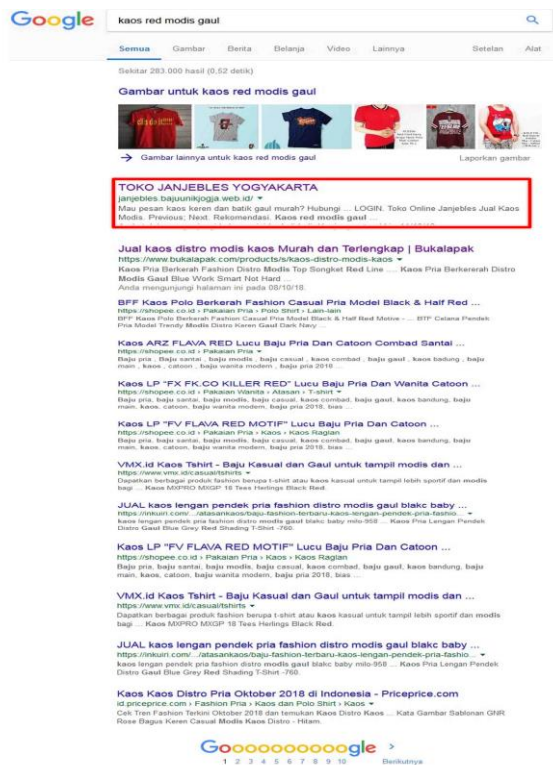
Google

kaos red modis gaul

Semua Gambar Berita Belanja Video Lainnya Setelan Alat

Sekitar 283.000 hasil (0,52 detik)

Gambar untuk kaos red modis gaul

→ Gambar lainnya untuk kaos red modis gaul

Laporkan gambar

TOKO JANJEBLES YOGYAKARTA
janjebles.bajuunikjogja.web.id/ ▾
Mau pesan kaos keren dan batik gaul murah? Hubungi ... LOGIN. Toko Online Janjebles Jual Kaos Modis. Previous; Next. Rekomendasi. Kaos red modis gaul ...

Jual kaos distro modis kaos Murah dan Terlengkap | Bukalapak
https://www.bukalapak.com/products/s/kaos-distro-modis-kaos ▾
Kaos Pria Berkerah Fashion Distro Modis Top Songket Red Line .... Kaos Pria Berkerah Fashion Distro Modis Gaul Blue Work Smart Not Hard ...
Anda mengunjungi halaman ini pada 08/10/18.

BFF Kaos Polo Berkerah Fashion Casual Pria Model Black & Half Red ...
https://shopee.co.id › Pakaian Pria › Polo Shirt › Lain-lain
BFF Kaos Polo Berkerah Fashion Casual Pria Model Black & Half Red Motive - ... BTF Celana Pendek Pria Model Trendy Modis Distro Keren Gaul Dark Navy ...

Kaos ARZ FLAVA RED Lucu Baju Pria Dan Catoon Combad Santai ...
https://shopee.co.id › Pakaian Pria
Baju pria , Baju santai , baju modis , baju casual , kaos combad , baju gaul , kaos badung , baju main , kaos , catoon , baju wanita modern , baju pria 2018, bias ...

Kaos LP "FX FK.CO KILLER RED" Lucu Baju Pria Dan Wanita Catoon ...
https://shopee.co.id › Pakaian Wanita › Atasan › T-shirt
Baju pria, baju santai, baju modis, baju casual, kaos combad, baju gaul, kaos badung, baju main, kaos, catoon, baju wanita modern, baju pria 2018, bias ...

Kaos LP "FV FLAVA RED MOTIF" Lucu Baju Pria Dan Catoon ...
https://shopee.co.id › Pakaian Pria › Kaos › Kaos Raglan
Baju pria, baju santai, baju modis, baju casual, kaos combad, baju gaul, kaos badung, baju main, kaos, catoon, baju wanita modern, baju pria 2018, bias ...

VMX.id Kaos Tshirt - Baju Kasual dan Gaul untuk tampil modis dan ...
https://www.vmx.id/casual/tshirts ▾
Dapatkan berbagai produk fashion berupa t-shirt atau kaos kasual untuk tampil lebih sportif dan modis bagi ... Kaos MXPRO MXGP 18 Tees Herlings Black Red.

JUAL kaos lengan pendek pria fashion distro modis gaul blakc baby ...
https://inkuiri.com/.../atasankaos/baju-fashion-terbaru-kaos-lengan-pendek-pria-fashio... ▾
kaos lengan pendek pria fashion distro modis gaul blakc baby milo-958 ... Kaos Pria Lengan Pendek Distro Gaul Blue Grey Red Shading T-Shirt -760.

Kaos LP "FV FLAVA RED MOTIF" Lucu Baju Pria Dan Catoon ...
https://shopee.co.id › Pakaian Pria › Kaos › Kaos Raglan
Baju pria, baju santai, baju modis, baju casual, kaos combad, baju gaul, kaos badung, baju main, kaos, catoon, baju wanita modern, baju pria 2018, bias ...

VMX.id Kaos Tshirt - Baju Kasual dan Gaul untuk tampil modis dan ...
https://www.vmx.id/casual/tshirts ▾
Dapatkan berbagai produk fashion berupa t-shirt atau kaos kasual untuk tampil lebih sportif dan modis bagi ... Kaos MXPRO MXGP 18 Tees Herlings Black Red.

JUAL kaos lengan pendek pria fashion distro modis gaul blakc baby ...
https://inkuiri.com/.../atasankaos/baju-fashion-terbaru-kaos-lengan-pendek-pria-fashio... ▾
kaos lengan pendek pria fashion distro modis gaul blakc baby milo-958 ... Kaos Pria Lengan Pendek Distro Gaul Blue Grey Red Shading T-Shirt -760.

Kaos Kaos Distro Pria Oktober 2018 di Indonesia - Priceprice.com
id.priceprice.com › Fashion Pria › Kaos dan Polo Shirt › Kaos ▾
Cek Tren Fashion Terkini Oktober 2018 dan temukan Kaos Distro Kaos .... Kata Gambar Sablonan GNR Rose Bagus Keren Casual Modis Kaos Distro - Hitam.

Goooooooooogle >
1 2 3 4 5 6 7 8 9 10 Berikutnya